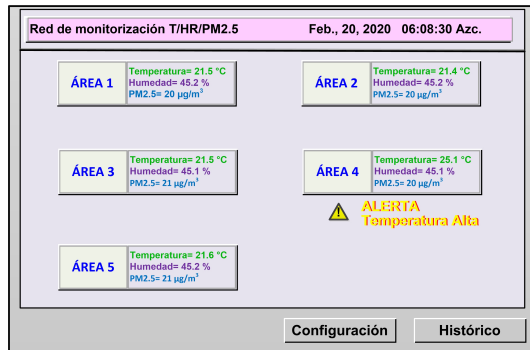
Red de monitorización T/HR/PM2.5 Feb., 20, 2020 06:08:30 Azc.

ÁREA 1
Temperatura= 21.5 °C
Humedad= 45.2 %
PM2.5= 20 μg/m$^3$

ÁREA 2
Temperatura= 21.4 °C
Humedad= 45.2 %
PM2.5= 20 μg/m$^3$

ÁREA 3
Temperatura= 21.5 °C
Humedad= 45.1 %
PM2.5= 21 μg/m$^3$

ÁREA 4
Temperatura= 25.1 °C
Humedad= 45.1 %
PM2.5= 20 μg/m$^3$

ALERTA
Temperatura Alta

ÁREA 5
Temperatura= 21.6 °C
Humedad= 45.2 %
PM2.5= 21 μg/m$^3$

Configuración
Histórico